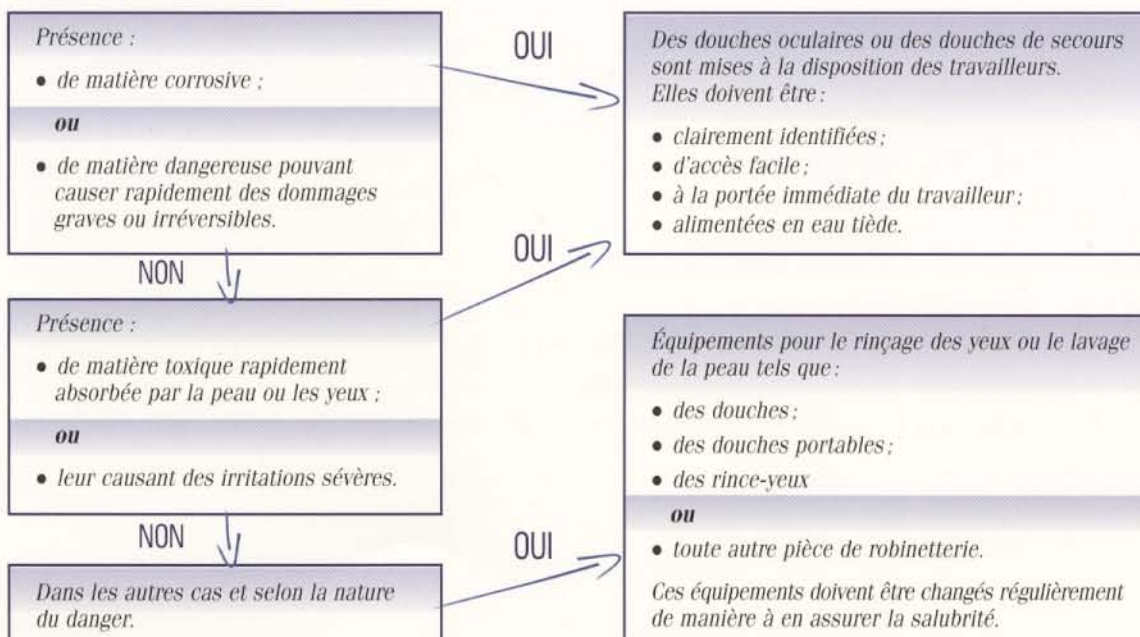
Présence :

• de matière corrosive ;

ou

• de matière dangereuse pouvant causer rapidement des dommages graves ou irréversibles.

OUI

Des douches oculaires ou des douches de secours sont mises à la disposition des travailleurs. Elles doivent être :

• clairement identifiées ;
• d'accès facile ;
• à la portée immédiate du travailleur ;
• alimentées en eau tiède.

OUI

NON

Présence :

• de matière toxique rapidement absorbée par la peau ou les yeux ;

ou

• leur causant des irritations sévères.

Équipements pour le rinçage des yeux ou le lavage de la peau tels que :

• des douches ;
• des douches portables ;
• des rince-yeux

ou

• toute autre pièce de robinetterie.

Ces équipements doivent être changés régulièrement de manière à en assurer la salubrité.

NON

OUI

Dans les autres cas et selon la nature du danger.